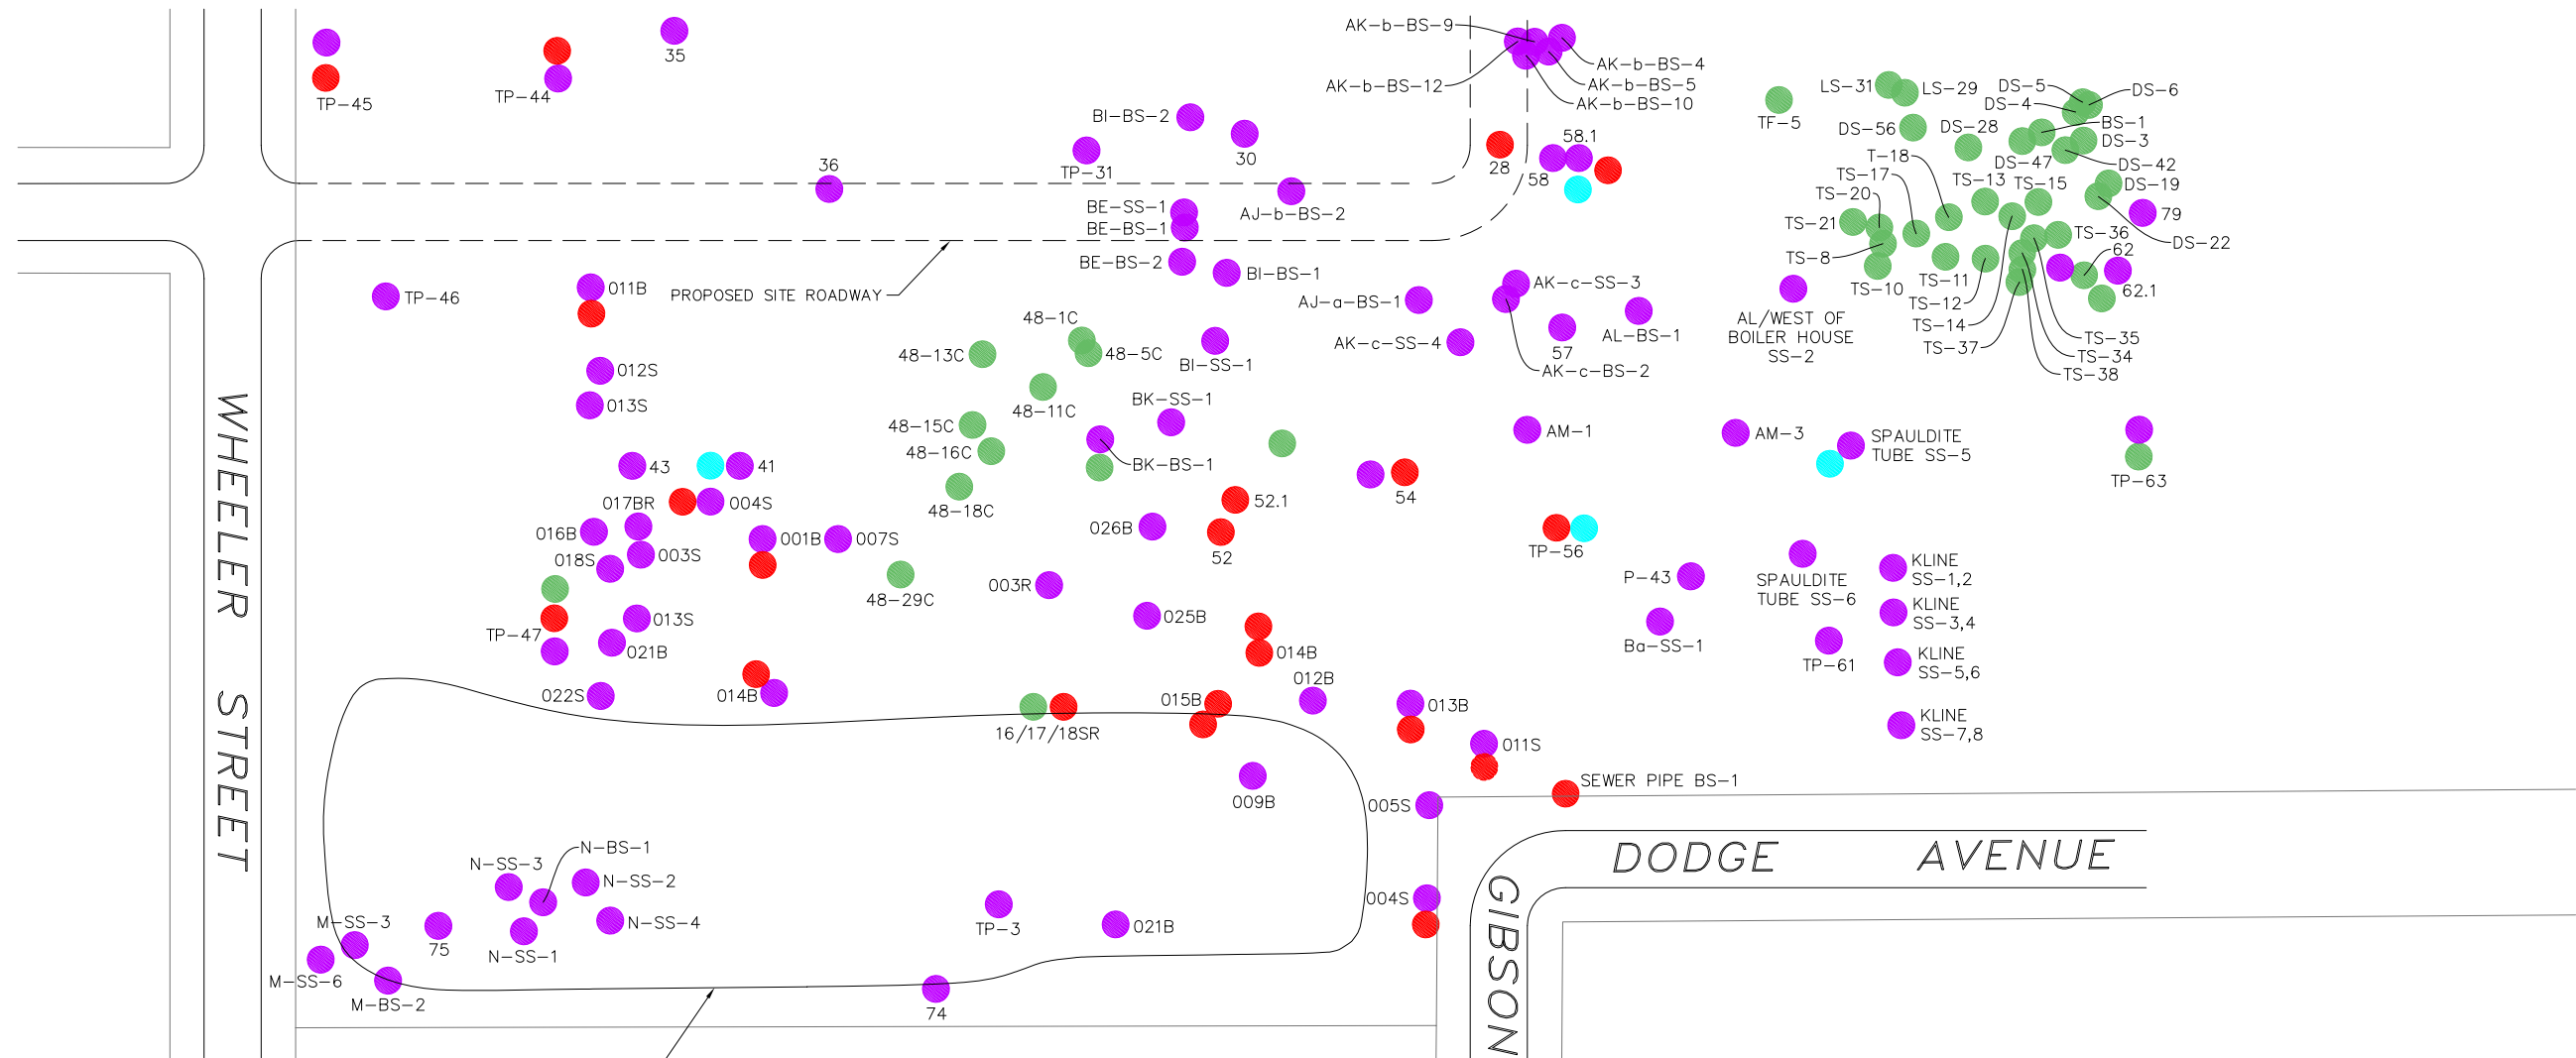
TP-45
TP-44
35
AK-b-BS-9
AK-b-BS-12
AK-b-BS-4
AK-b-BS-5
AK-b-BS-10
TF-5
LS-31
LS-29
DS-5
DS-4
DS-6
DS-56
DS-28
BS-1
DS-3
DS-47
DS-42
DS-19
79
DS-22
T-18
TS-17
TS-20
TS-13
TS-15
TS-21
TS-36
62
TS-8
TS-10
TS-11
TS-12
TS-14
TS-37
62.1
TS-35
TS-34
TS-38
BI-BS-2
30
TP-31
36
28
58.1
58
BE-SS-1
BE-BS-1
AJ-b-BS-2
BE-BS-2
BI-BS-1
AJ-a-BS-1
AK-c-SS-3
AL-BS-1
57
AK-c-SS-4
AK-c-BS-2
AL/WEST OF BOILER HOUSE SS-2
TP-46
011B
PROPOSED SITE ROADWAY
48-1C
48-13C
48-5C
BI-SS-1
012S
013S
48-11C
BK-SS-1
48-15C
48-16C
BK-BS-1
AM-1
AM-3
SPAULDITE TUBE SS-5
TP-63
43
41
017BR
004S
48-18C
52.1
54
016B
018S
003S
001B
007S
026B
52
TP-56
48-29C
003R
P-43
SPAULDITE TUBE SS-6
KLINE SS-1,2
KLINE SS-3,4
TP-47
013S
021B
025B
014B
Ba-SS-1
TP-61
KLINE SS-5,6
022S
014B
012B
015B
013B
KLINE SS-7,8
16/17/18SR
011S
SEWER PIPE BS-1
009B
005S
WHEELER STREET
DODGE AVENUE
N-BS-1
N-SS-3
N-SS-2
N-SS-4
M-SS-3
75
N-SS-1
TP-3
021B
004S
GIBSON
M-SS-6
M-BS-2
74